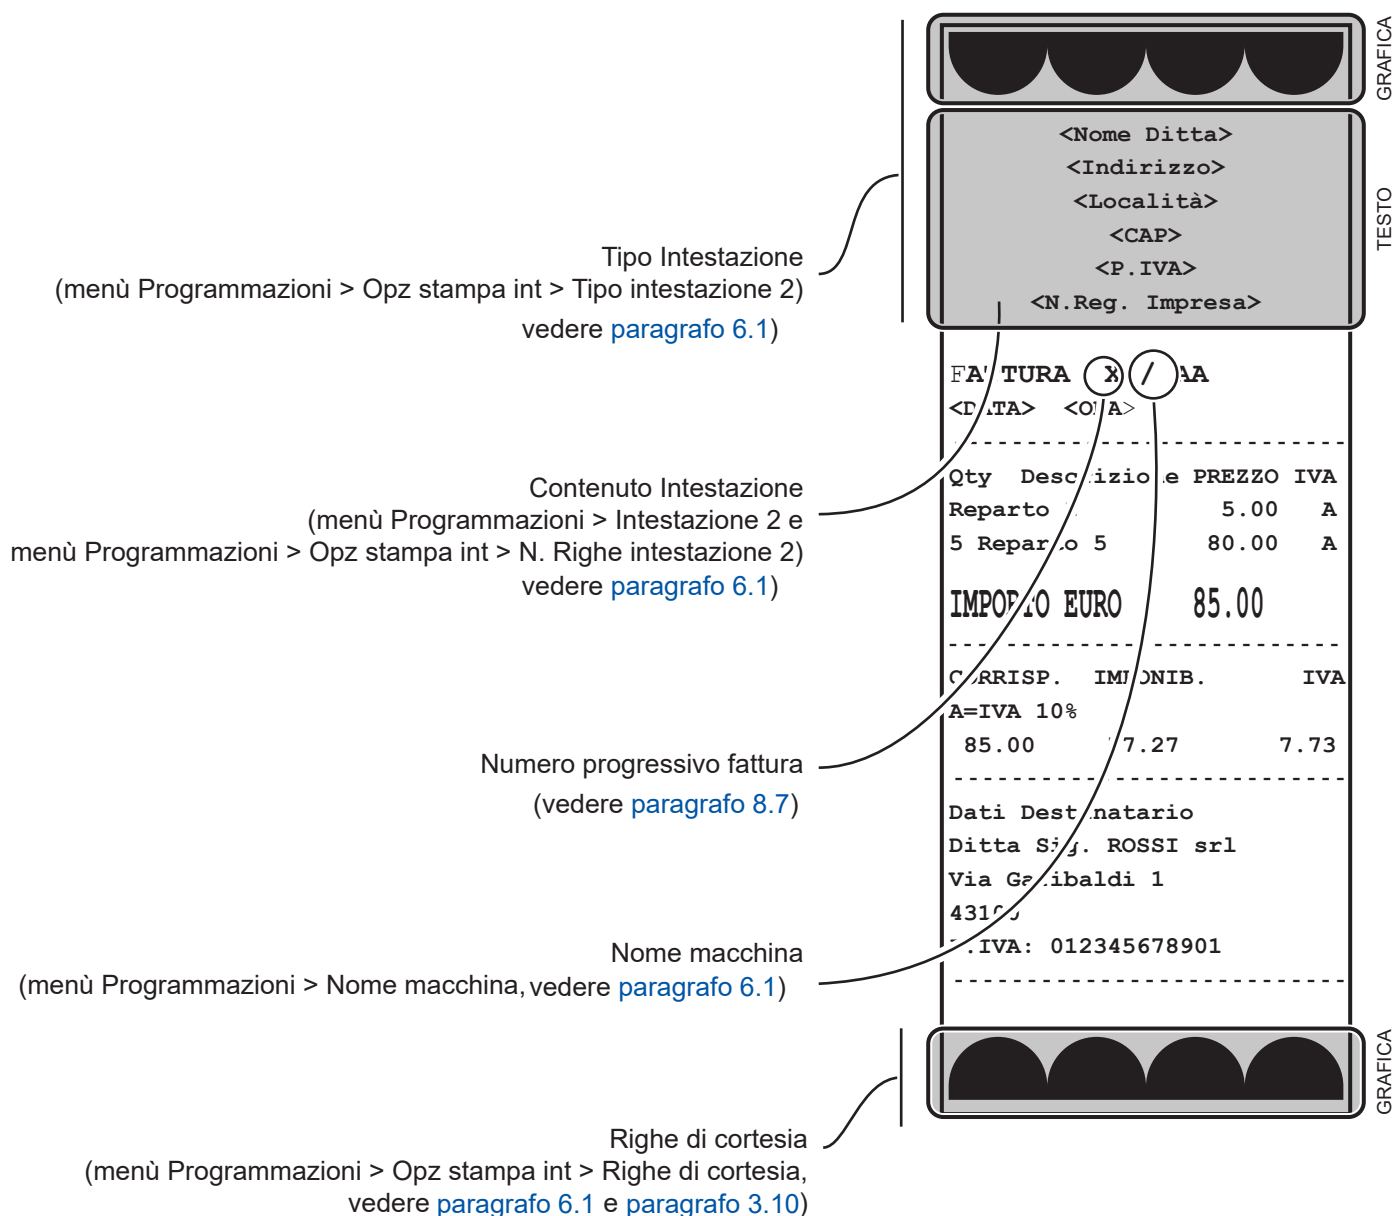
GRAFICA

<Nome Ditta>
<Indirizzo>
<Località>
<CAP>
<P.IVA>
<N.Reg. Impresa>

TESTO

Tipo Intestazione
(menù Programmazioni > Opz stampa int > Tipo intestazione 2)
vedere paragrafo 6.1)

FA TURA X / AA
<D TA> <O A>

Qty Desc izio e PREZZO IVA
Reparto 5.00 A
5 Repar o 5 80.00 A

IMPOR O EURO 85.00

C RRISP. IMP NIB. IVA
A=IVA 10%
85.00 7.27 7.73

Dati Dest natario
Ditta Si . ROSSI srl
Via Ga ibaldi 1
431
.IVA: 012345678901

Contenuto Intestazione
(menù Programmazioni > Intestazione 2 e
menù Programmazioni > Opz stampa int > N. Righe intestazione 2)
vedere paragrafo 6.1)

Numero progressivo fattura
(vedere paragrafo 8.7)

Nome macchina
(menù Programmazioni > Nome macchina, vedere paragrafo 6.1)

GRAFICA

Righe di cortesia
(menù Programmazioni > Opz stampa int > Righe di cortesia,
vedere paragrafo 6.1 e paragrafo 3.10)